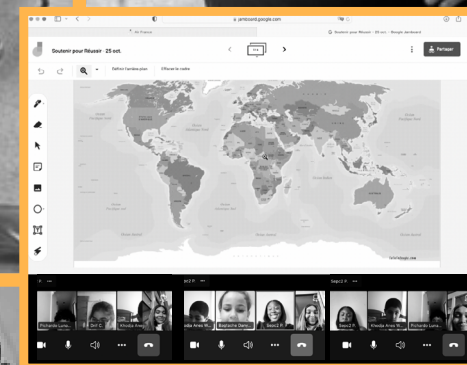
jamboard.google.com

Soutenir pour Réussir - 25 oct. - Google Jamboard

Soutenir pour Réussir · 25 oct.

Partager

Définir l'arrière-plan

Effacer le cadre

Richardo Luna

Khadija Ama

Baptiste Dem

Sayo2 R

Khadija Anes W

Richardo Luna